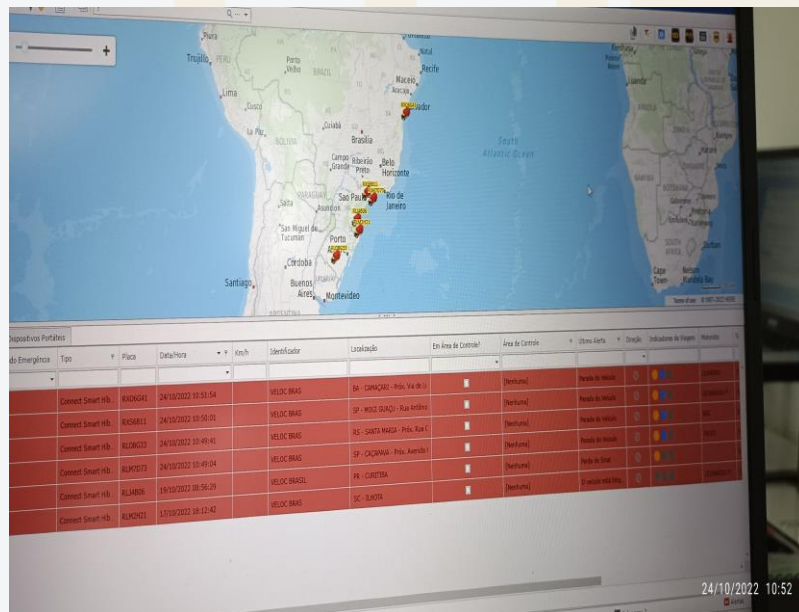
Piura
Trujillo PERU
Porto Velho
BRAZIL
Natal
Recife
Maceio
Aracaju
Lima
Cusco
Salvador
La Paz
BOLIVIA
Goiânia
Brasília
South Atlantic Ocean
Campo Grande
Ribeirão Preto
Belo Horizonte
PARAGUAY
Salta
Asunción
São Paulo
Rio de Janeiro
San Miguel de Tucumán
Porto Alegre
Córdoba
URUGUAY
Santiago
Buenos Aires
Montevideo
ARGENTINA
Luanda
Cape Town
Durban

Dispositivos Portáteis

| do Emergência | Tipo | Placa | Data/Hora | Km/h | Identificador | Localização | Em Área de Controle? | Área de Controle | Último Alerta | Direção | Indicadores de Viagem | Motorista |
|---|---|---|---|---|---|---|---|---|---|---|---|---|
| | Connect Smart Hib. | RXD6G41 | 24/10/2022 10:51:54 | | VELOC BRAS | BA - CAMAÇARI - Prox. Via de Li | | [Nenhuma] | Parada de Veículo | | | |
| | Connect Smart Hib. | RXS6B11 | 24/10/2022 10:50:01 | | VELOC BRAS | SP - MOGI GUAÇU - Rua Antônio | | [Nenhuma] | Parada de Veículo | | | |
| | Connect Smart Hib. | RLO6G33 | 24/10/2022 10:49:41 | | VELOC BRAS | RS - SANTA MARIA - Prox. Rua C | | [Nenhuma] | Parada de Veículo | | | |
| | Connect Smart Hib. | RLM7D73 | 24/10/2022 10:49:04 | | VELOC BRAS | SP - CAÇAPAVA - Prox. Avenida | | [Nenhuma] | Perda de Sinal | | | |
| | Connect Smart Hib. | RLJ4B06 | 19/10/2022 08:56:29 | | VELOC BRASIL | PR - CURITIBA | | [Nenhuma] | O veículo está Emp. | | | |
| | Connect Smart Hib. | RLM2H21 | 17/10/2022 10:12:42 | | VELOC BRAS | SC - ILHOTA | | | | | | |

24/10/2022 10:52